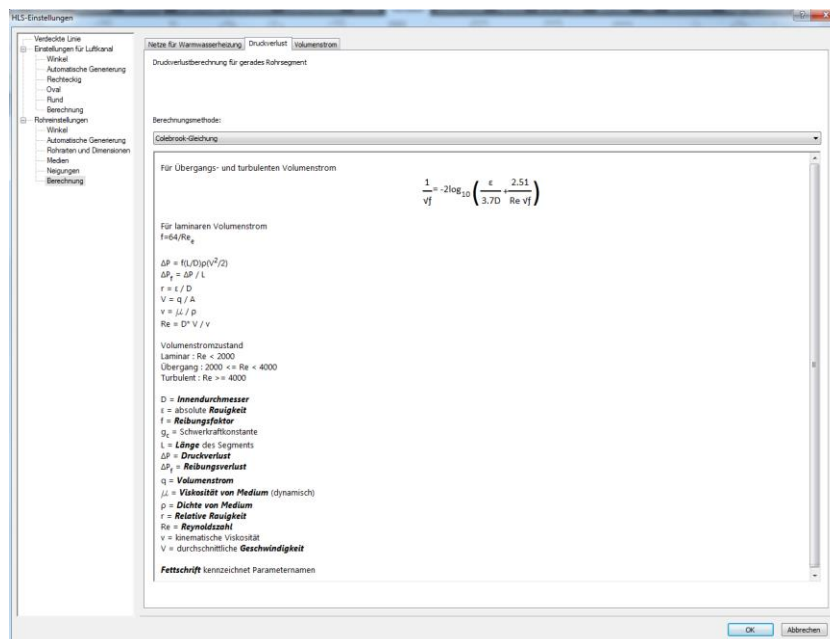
HLS-Einstellungen

Verdeckte Linie
Einstellungen für Luftkanal
Winkel
Automatische Generierung
Rechteckig
Oval
Rund
Berechnung
Rohreinstellungen
Winkel
Automatische Generierung
Rohrarten und Dimensionen
Medien
Neigungen
Berechnung

Netze für Warmwasserheizung | Druckverlust | Volumenstrom

Druckverlustberechnung für gerades Rohrsegment

Berechnungsmethode:

Colebrook-Gleichung

Für Übergangs- und turbulenten Volumenstrom

$\frac{1}{\sqrt{f}} = -2\log_{10}\left(\frac{\varepsilon}{3.7D} + \frac{2.51}{Re\sqrt{f}}\right)$

Für laminaren Volumenstrom
f=64/Re$_e$

ΔP = f(L/D)ρ(V$^2$/2)
ΔP$_f$ = ΔP / L
r = ε / D
V = q / A
ν = μ / ρ
Re = D* V / ν

Volumenstromzustand
Laminar : Re < 2000
Übergang : 2000 <= Re < 4000
Turbulent : Re >= 4000

D = **Innendurchmesser**
ε = absolute **Rauigkeit**
f = **Reibungsfaktor**
g$_c$ = Schwerkraftkonstante
L = **Länge** des Segments
ΔP = **Druckverlust**
ΔP$_f$ = **Reibungsverlust**
q = **Volumenstrom**
μ = **Viskosität von Medium** (dynamisch)
ρ = **Dichte von Medium**
r = **Relative Rauigkeit**
Re = **Reynoldszahl**
ν = kinematische Viskosität
V = durchschnittliche **Geschwindigkeit**

**Fettschrift** kennzeichnet Parameternamen

OK | Abbrechen